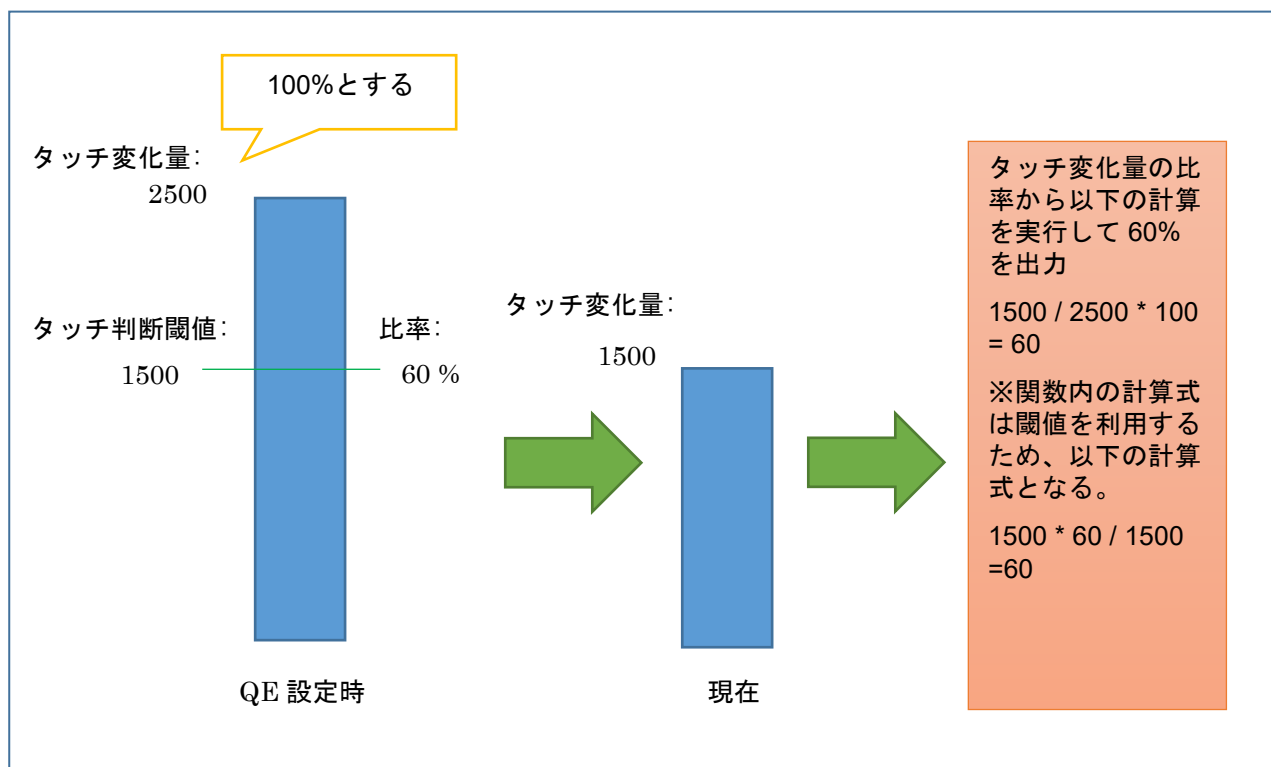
100%とする

タッチ変化量:
2500

タッチ判断閾値:
1500

比率:
60 %

QE 設定時

タッチ変化量:
1500

現在

タッチ変化量の比率から以下の計算を実行して 60% を出力

1500 / 2500 * 100 = 60

※関数内の計算式は閾値を利用するため、以下の計算式となる。

1500 * 60 / 1500 =60